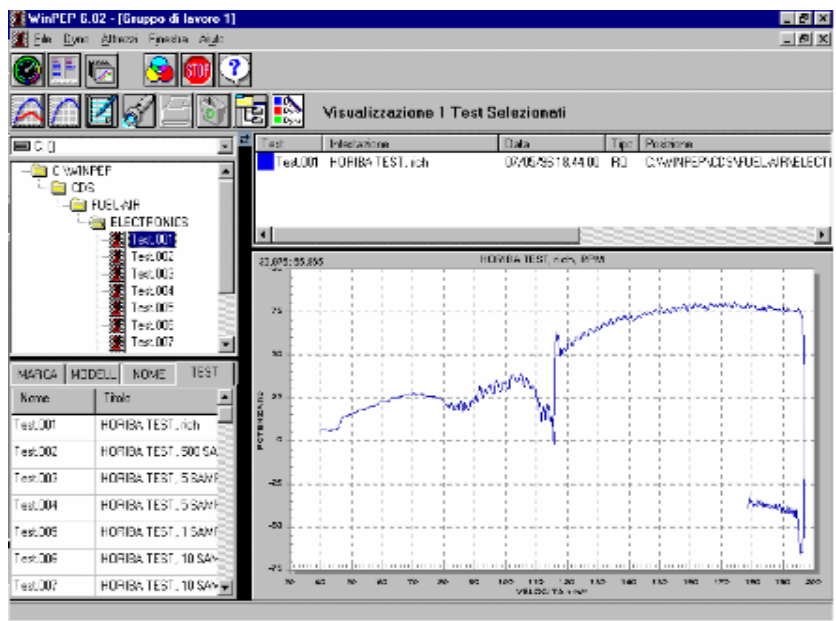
WinPEP 6.02 - [Gruppo di lavoro 1]

File Dyno Altezza Finestra Aiuto

STOP

?

Visualizzazione 1 Test Selezionati

C: []

C:\WINPEP
CDS
FUEL-AIR
ELECTRONICS
Test.001
Test.002
Test.003
Test.004
Test.005
Test.006
Test.007

| Test | Intestazione | Data | Tipo | Posizione |
|---|---|---|---|---|
| Test.001 | HORIBA TEST, rich | 07/05/96 18.44.00 | RQ | C:\WINPEP\CDS\FUEL-AIR\ELECTI |

MARCA | MODELL | NOME | TEST

| Nome | Titolo |
|---|---|
| Test.001 | HORIBA TEST, rich |
| Test.002 | HORIBA TEST, 500 SA |
| Test.003 | HORIBA TEST, 5 SAMF |
| Test.004 | HORIBA TEST, 5 SAMF |
| Test.005 | HORIBA TEST, 1 SAMF |
| Test.006 | HORIBA TEST, 10 SAM |
| Test.007 | HORIBA TEST, 10 SAM |

23,075; 55,856

HORIBA TEST, rich, RPM

POTENZA

75
50
25
0
-25
-50
-75

30 40 50 60 70 80 90 100 110 120 130 140 150 160 170 180 190 200

VELOCITA'